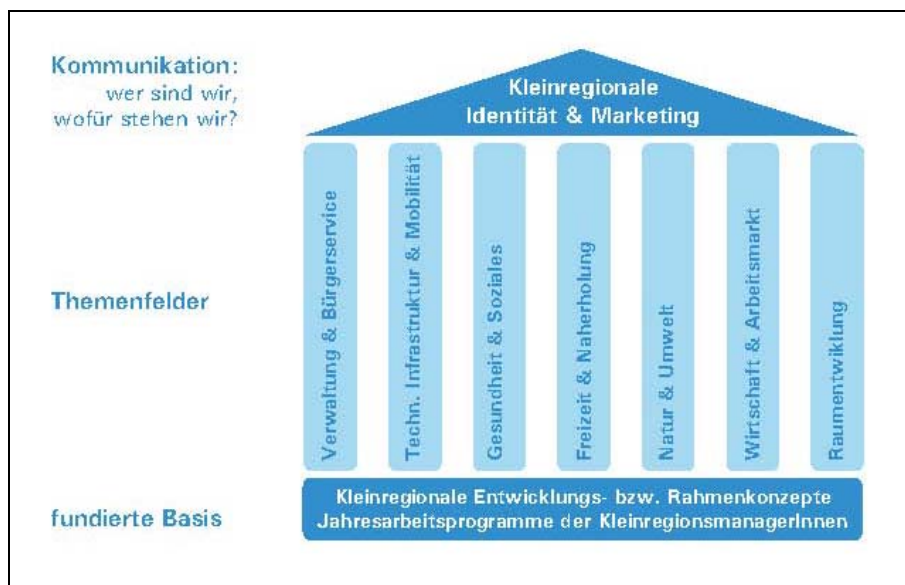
Kommunikation:
wer sind wir,
wofür stehen wir?

Kleinregionale
Identität & Marketing

Themenfelder

Verwaltung & Bürgerservice

Techn. Infrastruktur & Mobilität

Gesundheit & Soziales

Freizeit & Naherholung

Natur & Umwelt

Wirtschaft & Arbeitsmarkt

Raumentwicklung

fundierte Basis

Kleinregionale Entwicklungs- bzw. Rahmenkonzepte
Jahresarbeitsprogramme der KleinregionsmanagerInnen